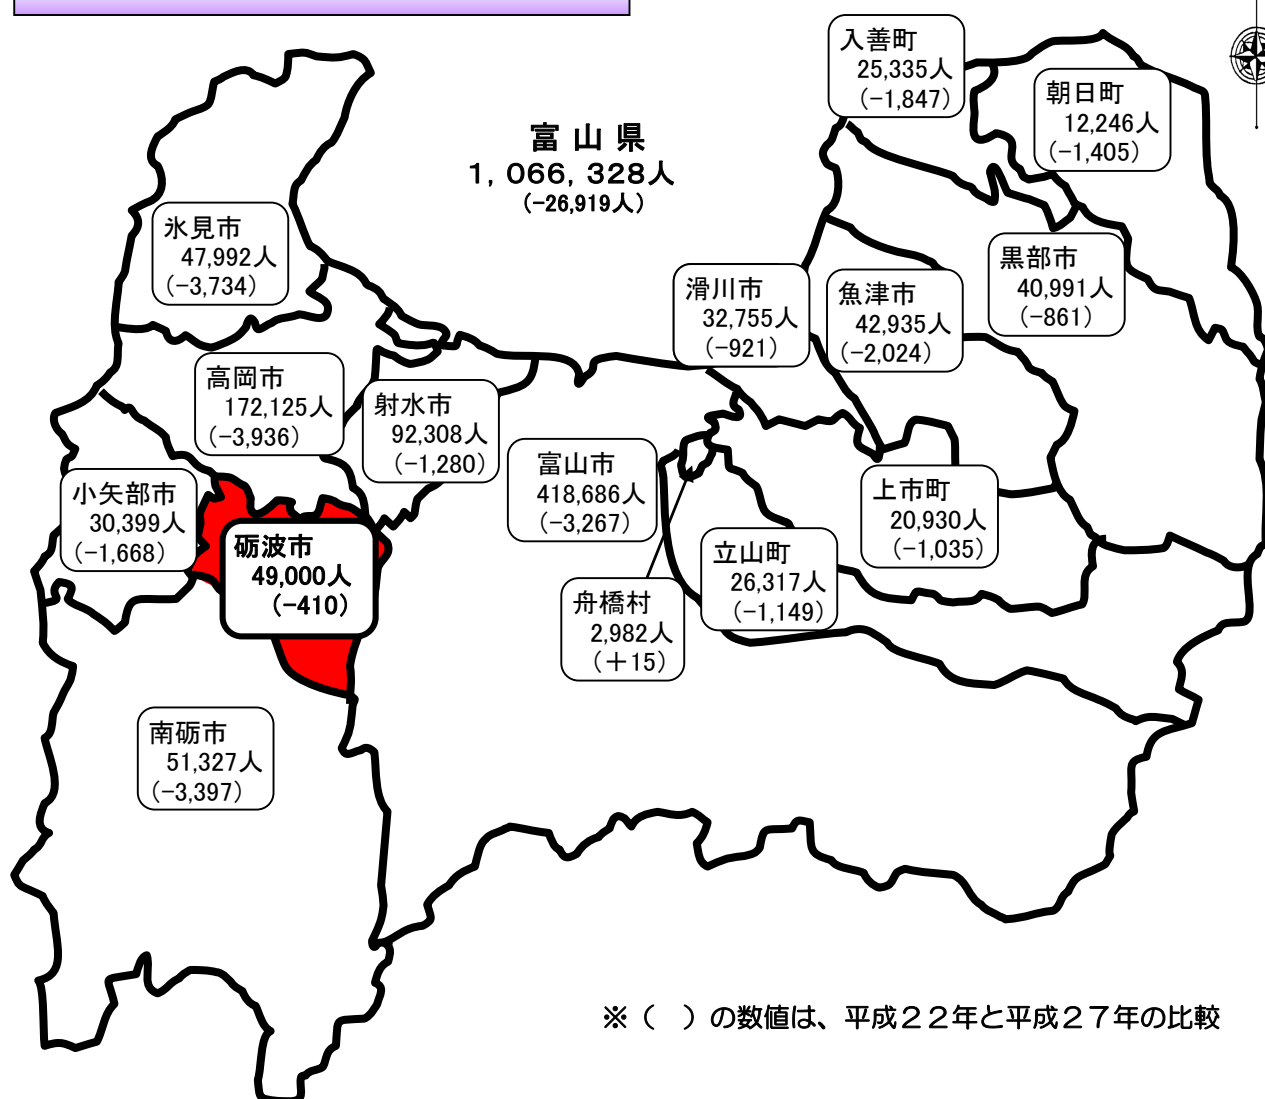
入善町
25,335人
(−1,847)

朝日町
12,246人
(−1,405)

富山県
1，066，328人
(−26,919人)

氷見市
47,992人
(−3,734)

黒部市
40,991人
(−861)

滑川市
32,755人
(−921)

魚津市
42,935人
(−2,024)

高岡市
172,125人
(−3,936)

射水市
92,308人
(−1,280)

富山市
418,686人
(−3,267)

上市町
20,930人
(−1,035)

小矢部市
30,399人
(−1,668)

砺波市
49,000人
(−410)

立山町
26,317人
(−1,149)

舟橋村
2,982人
(＋15)

南砺市
51,327人
(−3,397)

※（　）の数値は、平成２２年と平成２７年の比較